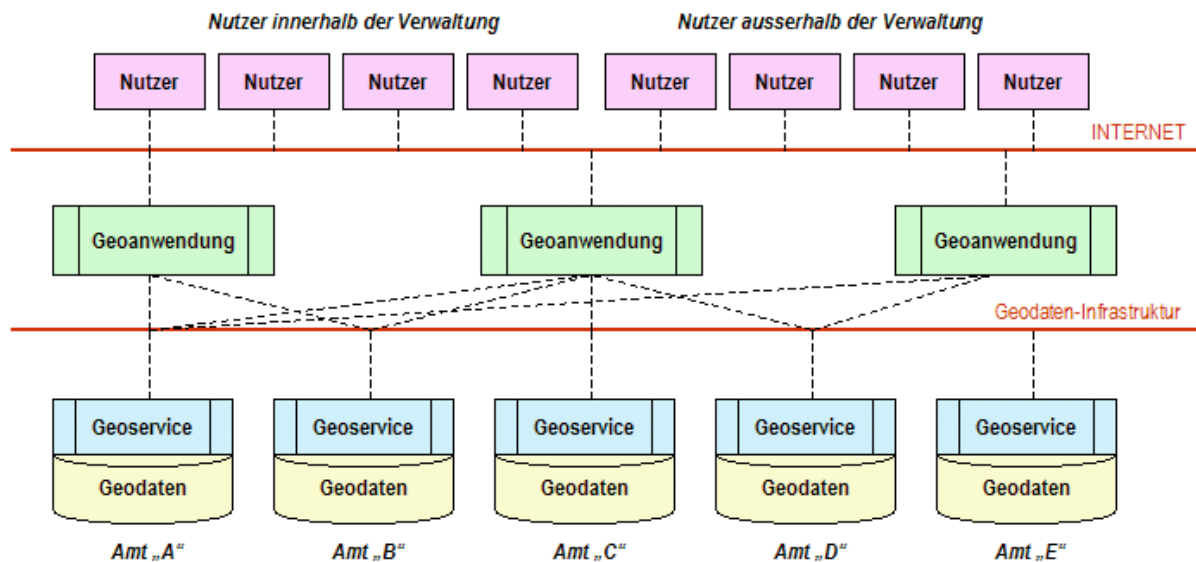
Nutzer innerhalb der Verwaltung

Nutzer ausserhalb der Verwaltung

Nutzer

Nutzer

Nutzer

Nutzer

Nutzer

Nutzer

Nutzer

Nutzer

INTERNET

Geoanwendung

Geoanwendung

Geoanwendung

Geodaten-Infrastruktur

Geoservice

Geodaten

Amt „A“

Geoservice

Geodaten

Amt „B“

Geoservice

Geodaten

Amt „C“

Geoservice

Geodaten

Amt „D“

Geoservice

Geodaten

Amt „E“